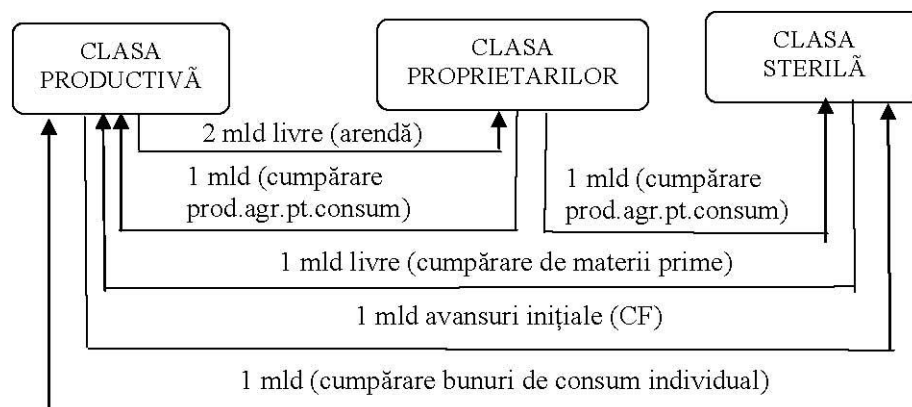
CLASA PRODUCTIVÃ

CLASA PROPRIETARILOR

CLASA STERILÃ

2 mld livre (arendă)

1 mld (cumpărare prod.agr.pt.consum)

1 mld (cumpărare prod.agr.pt.consum)

1 mld livre (cumpărare de materii prime)

1 mld avansuri iniţiale (CF)

1 mld (cumpărare bunuri de consum individual)